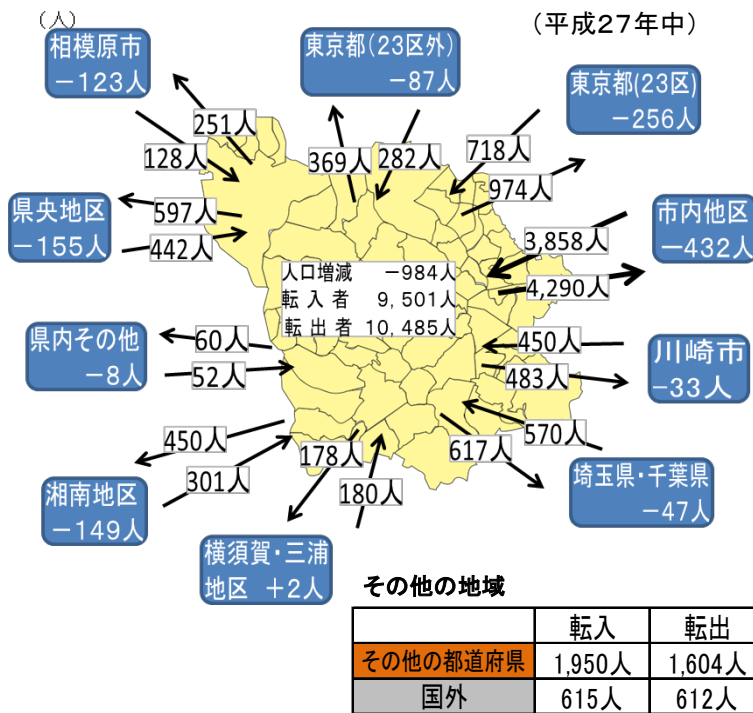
（人）

（平成27年中）

相模原市
－123人

東京都(23区外)
－87人

東京都(23区)
－256人

県央地区
－155人

市内他区
－432人

県内その他
－8人

川崎市
－33人

湘南地区
－149人

埼玉県･千葉県
－47人

横須賀･三浦地区 ＋2人

251人
128人
369人
282人
718人
974人
597人
442人
3,858人
4,290人
60人
52人
450人
483人
570人
617人
450人
301人
178人
180人

人口増減　－984人
転入者　9,501人
転出者　10,485人

その他の地域

| | 転入 | 転出 |
|---|---|---|
| その他の都道府県 | 1,950人 | 1,604人 |
| 国外 | 615人 | 612人 |